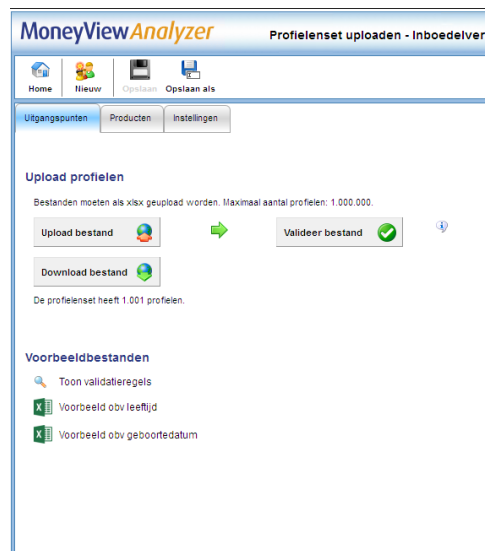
MoneyViewAnalyzer

Profielenset uploaden - Inboedelver

Home Nieuw Opslaan Opslaan als

Uitgangspunten Producten Instellingen

Upload profielen

Bestanden moeten als xlsx geupload worden. Maximaal aantal profielen: 1.000.000.

Upload bestand

Valideer bestand

Download bestand

De profielenset heeft 1.001 profielen.

Voorbeeldbestanden

Toon validatieregels

Voorbeeld obv leeftijd

Voorbeeld obv geboortedatum